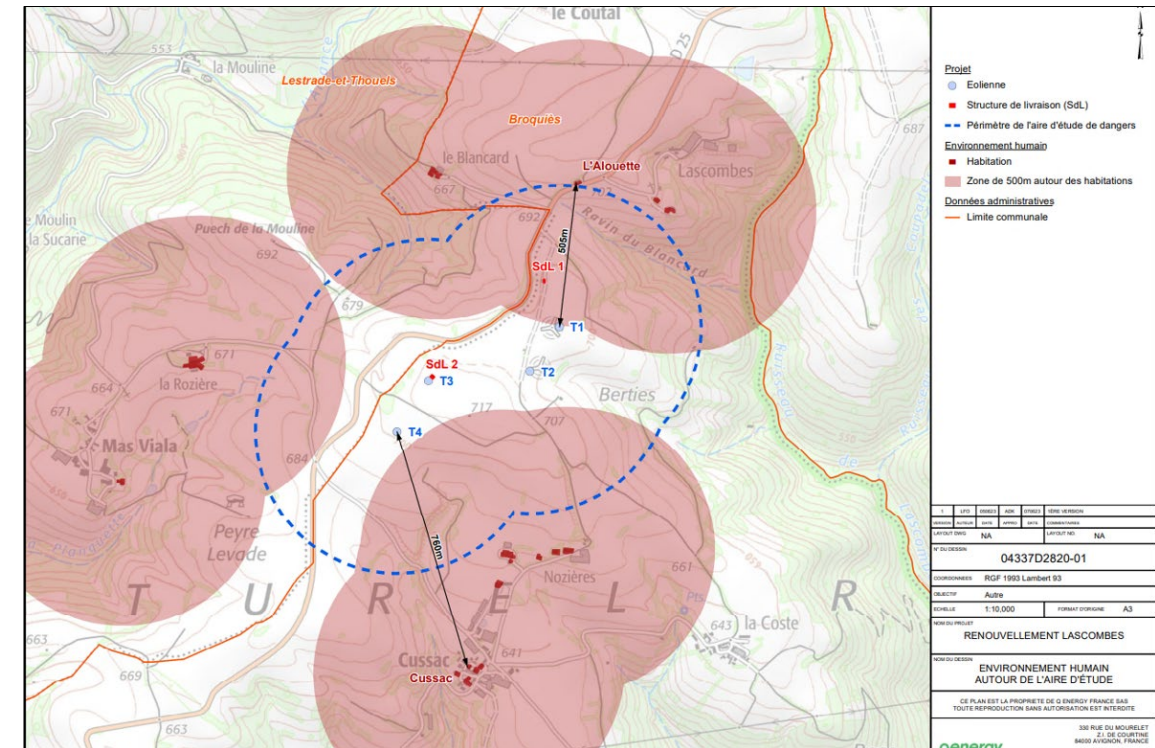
le Coutal
553
la Mouline
Lestrade-et-Thouels
D25
Broquiès
687
le Blancard
L'Alouette
Lascombes
667
692
Ravin du Blancard
Moulin
la Sucarie
Puech de la Mouline
692
505m
SdL 1
679
T1
671
SdL 2
T3
T2
664
la Rozière
Berties
671
717
707
T4
Mas Viala
684
Peyre
Levade
760m
Nozières
661
T
U
R
E
L
R
643
la Coste
663
Cussac
641
669
Cussac
663

Projet
Eolienne
Structure de livraison (SdL)
Périmètre de l'aire d'étude de dangers
Environnement humain
Habitation
Zone de 500m autour des habitations
Données administratives
Limite communale

| 1 | LFO | 050823 | ADK | 070823 | 1ÈRE VERSION |
|---|---|---|---|---|---|
| VERSION | AUTEUR | DATE | APPRO | DATE | COMMENTAIRES |

LAYOUT DWG NA
LAYOUT NO. NA
N° DU DESSIN
04337D2820-01
COORDONNEES RGF 1993 Lambert 93
OBJECTIF Autre
ECHELLE 1:10,000
FORMAT D'ORIGINE A3
NOM DU PROJET
RENOUVELLEMENT LASCOMBES
NOM DU DESSIN
ENVIRONNEMENT HUMAIN AUTOUR DE L'AIRE D'ÉTUDE
CE PLAN EST LA PROPRIETE DE Q ENERGY FRANCE SAS
TOUTE REPRODUCTION SANS AUTORISATION EST INTERDITE
330 RUE DU MOURELET
Z.I. DE COURTINE
84000 AVIGNON, FRANCE
qenergy